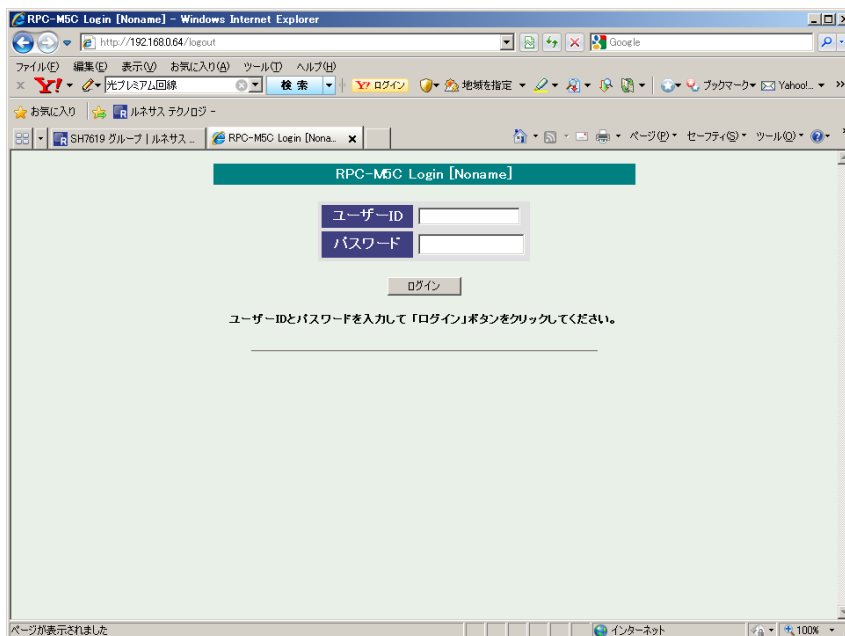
RPC-M5C Login [Noname] - Windows Internet Explorer

http://192.168.0.64/logout

Google

ファイル(F) 編集(E) 表示(V) お気に入り(A) ツール(T) ヘルプ(H)

Y! 光プレミアム回線 検索 Y! ログイン 地域を指定 ブックマーク Yahoo!...

お気に入り ルネサス テクノロジ -

SH7619 グループ | ルネサス ...

RPC-M5C Login [Nona...

ページ(P) セーフティ(S) ツール(O)

RPC-M5C Login [Noname]

| ユーザーID | |
|---|---|
| パスワード | |

ログイン

ユーザーIDとパスワードを入力して「ログイン」ボタンをクリックしてください。

ページが表示されました

インターネット

100%